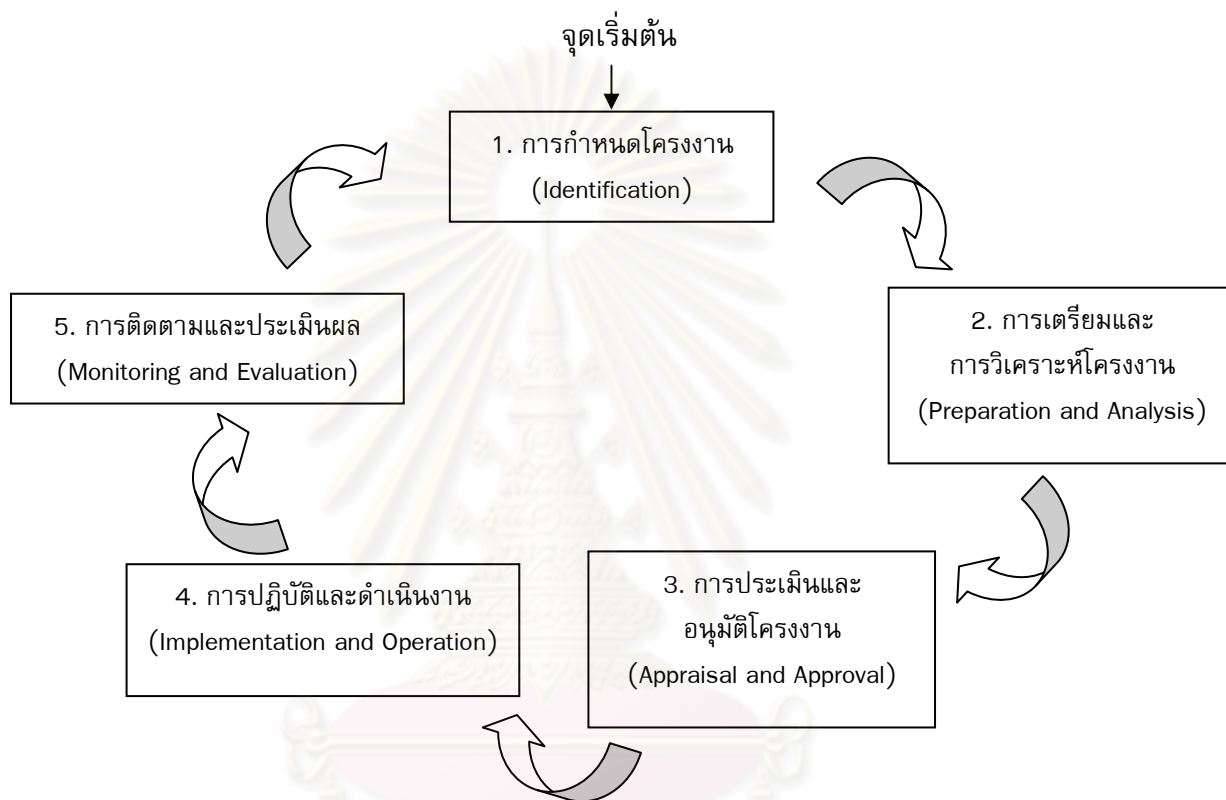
จุดเริ่มต้น

1. การกำหนดโครงงาน
(Identification)

2. การเตรียมและการวิเคราะห์โครงงาน
(Preparation and Analysis)

3. การประเมินและอนุมัติโครงงาน
(Appraisal and Approval)

4. การปฏิบัติและดำเนินงาน
(Implementation and Operation)

5. การติดตามและประเมินผล
(Monitoring and Evaluation)